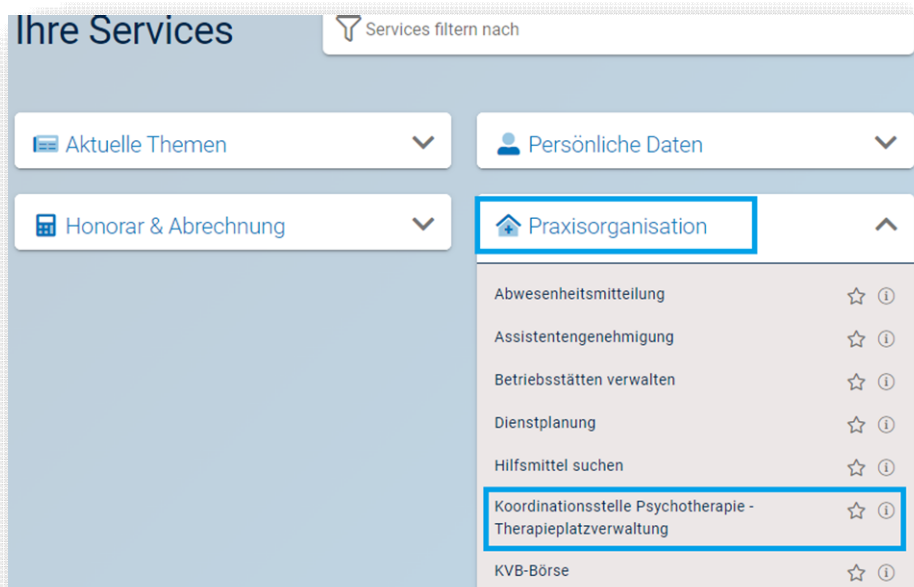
Ihre Services

Services filtern nach

Aktuelle Themen

Persönliche Daten

Honorar & Abrechnung

Praxisorganisation

Abwesenheitsmitteilung

Assistentengenehmigung

Betriebsstätten verwalten

Dienstplanung

Hilfsmittel suchen

Koordinationsstelle Psychotherapie - Therapieplatzverwaltung

KVB-Börse